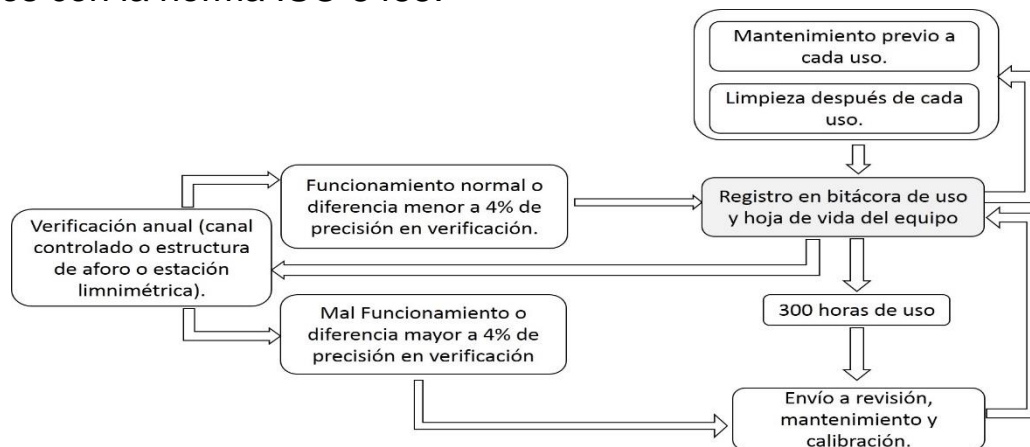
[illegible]

Mantenimiento previo a cada uso.

Limpieza después de cada uso.

Funcionamiento normal o diferencia menor a 4% de precisión en verificación.

Registro en bitácora de uso y hoja de vida del equipo

Verificación anual (canal controlado o estructura de aforo o estación limnimétrica).

300 horas de uso

Mal Funcionamiento o diferencia mayor a 4% de precisión en verificación

Envío a revisión, mantenimiento y calibración.